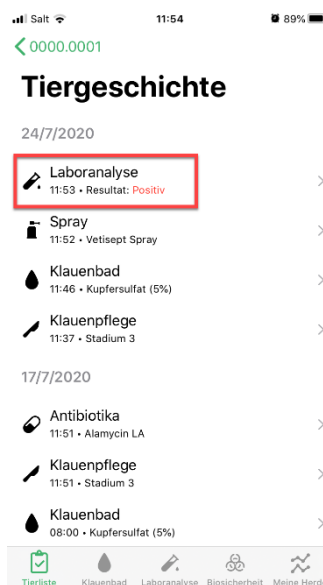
Salt 11:54 89%

0000.0001

Tiergeschichte

24/7/2020

Laboranalyse
11:53 • Resultat: Positiv

Spray
11:52 • Vetisept Spray

Klauenbad
11:46 • Kupfersulfat (5%)

Klauenpflege
11:37 • Stadium 3

17/7/2020

Antibiotika
11:51 • Alamycin LA

Klauenpflege
11:51 • Stadium 3

Klauenbad
08:00 • Kupfersulfat (5%)

Tierliste Klauenbad Laboranalyse Biosicherheit Meine Herd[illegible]